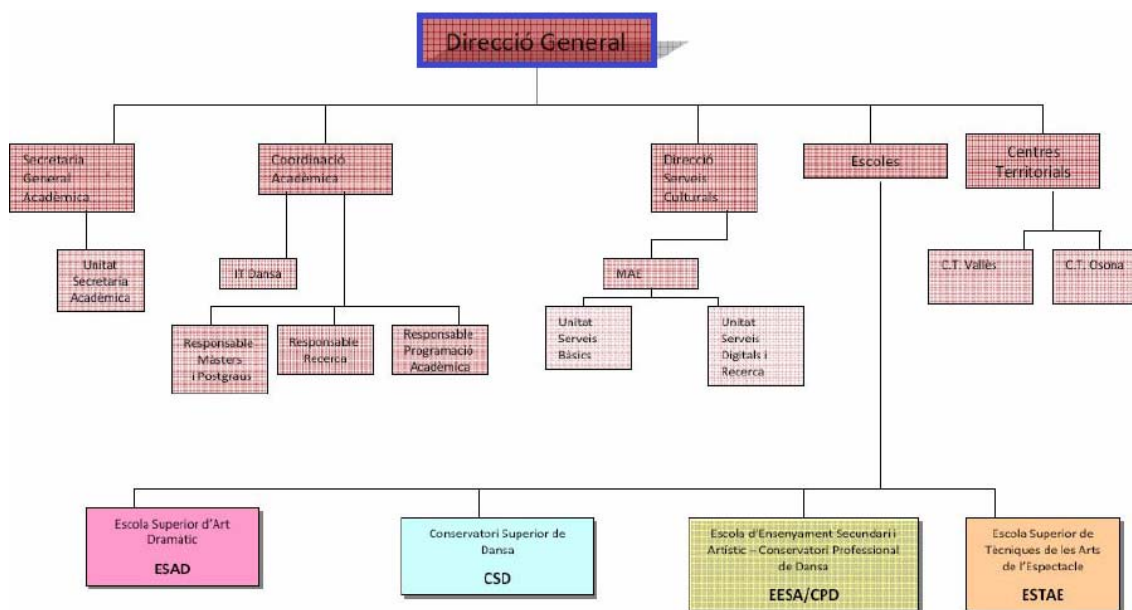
Direcció General

Secretaria General Acadèmica

Unitat Secretaria Acadèmica

Coordinació Acadèmica

IT Dansa

Responsable Màsters i Postgraus

Responsable Recerca

Responsable Programació Acadèmica

Direcció Serveis Culturals

MAE

Unitat Serveis Bàsics

Unitat Serveis Digitals i Recerca

Escoles

Centres Territorials

C.T. Vallès

C.T. Osona

Escola Superior d'Art Dramàtic
ESAD

Conservatori Superior de Dansa
CSD

Escola d'Ensenyament Secundari i Artístic – Conservatori Professional de Dansa
EESA/CPD

Escola Superior de Tecniques de les Arts de l'Espectacle
ESTAE